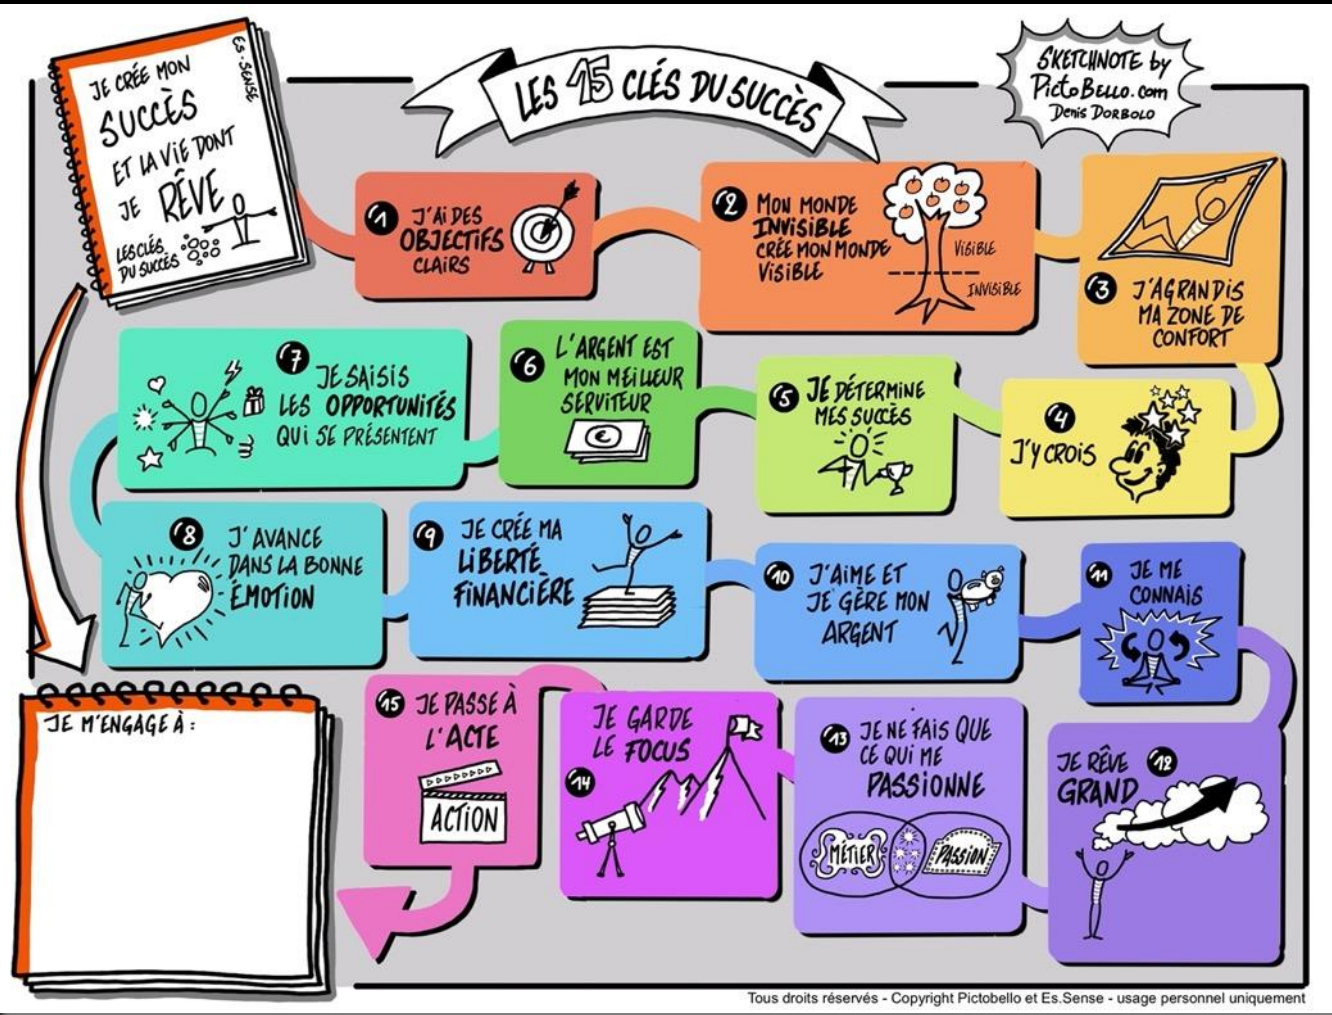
JE CRÉE MON SUCCÈS ET LA VIE DONT JE RÊVE

Es.SENSE

LES CLÉS DU SUCCÈS

LES 15 CLÉS DU SUCCÈS

SKETCHNOTE by PictoBello.com
Denis DORBOLO

1 J'AI DES OBJECTIFS CLAIRS

2 MON MONDE INVISIBLE CRÉE MON MONDE VISIBLE

VISIBLE
INVISIBLE

3 J'AGRANDIS MA ZONE DE CONFORT

4 J'Y CROIS

5 JE DÉTERMINE MES SUCCÈS

6 L'ARGENT EST MON MEILLEUR SERVITEUR

€

7 JE SAISIS LES OPPORTUNITÉS QUI SE PRÉSENTENT

8 J'AVANCE DANS LA BONNE ÉMOTION

9 JE CRÉE MA LIBERTÉ FINANCIÈRE

10 J'AIME ET JE GÈRE MON ARGENT

11 JE ME CONNAIS

12 JE RÊVE GRAND

13 JE NE FAIS QUE CE QUI ME PASSIONNE

MÉTIER
PASSION

14 JE GARDE LE FOCUS

15 JE PASSE À L'ACTE

ACTION

JE M'ENGAGE À :

Tous droits réservés - Copyright Pictobello et Es.Sense - usage personnel uniquement